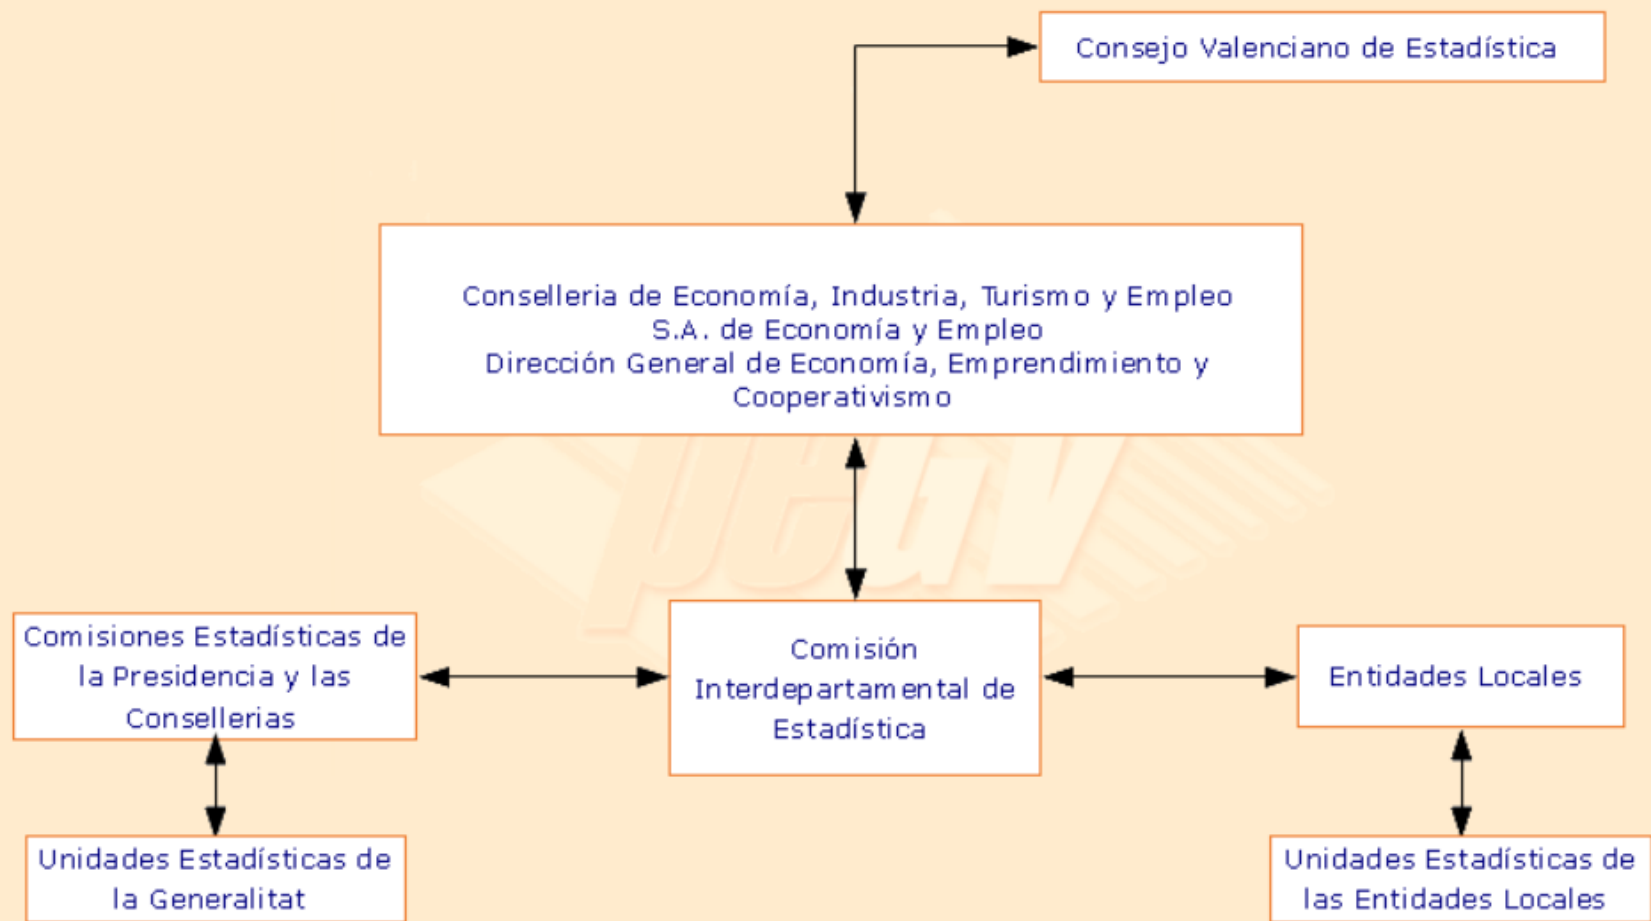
Consejo Valenciano de Estadística

Conselleria de Economía, Industria, Turismo y Empleo
S.A. de Economía y Empleo
Dirección General de Economía, Emprendimiento y Cooperativismo

Comisiones Estadísticas de la Presidencia y las Consellerias

Comisión Interdepartamental de Estadística

Entidades Locales

Unidades Estadísticas de la Generalitat

Unidades Estadísticas de las Entidades Locales